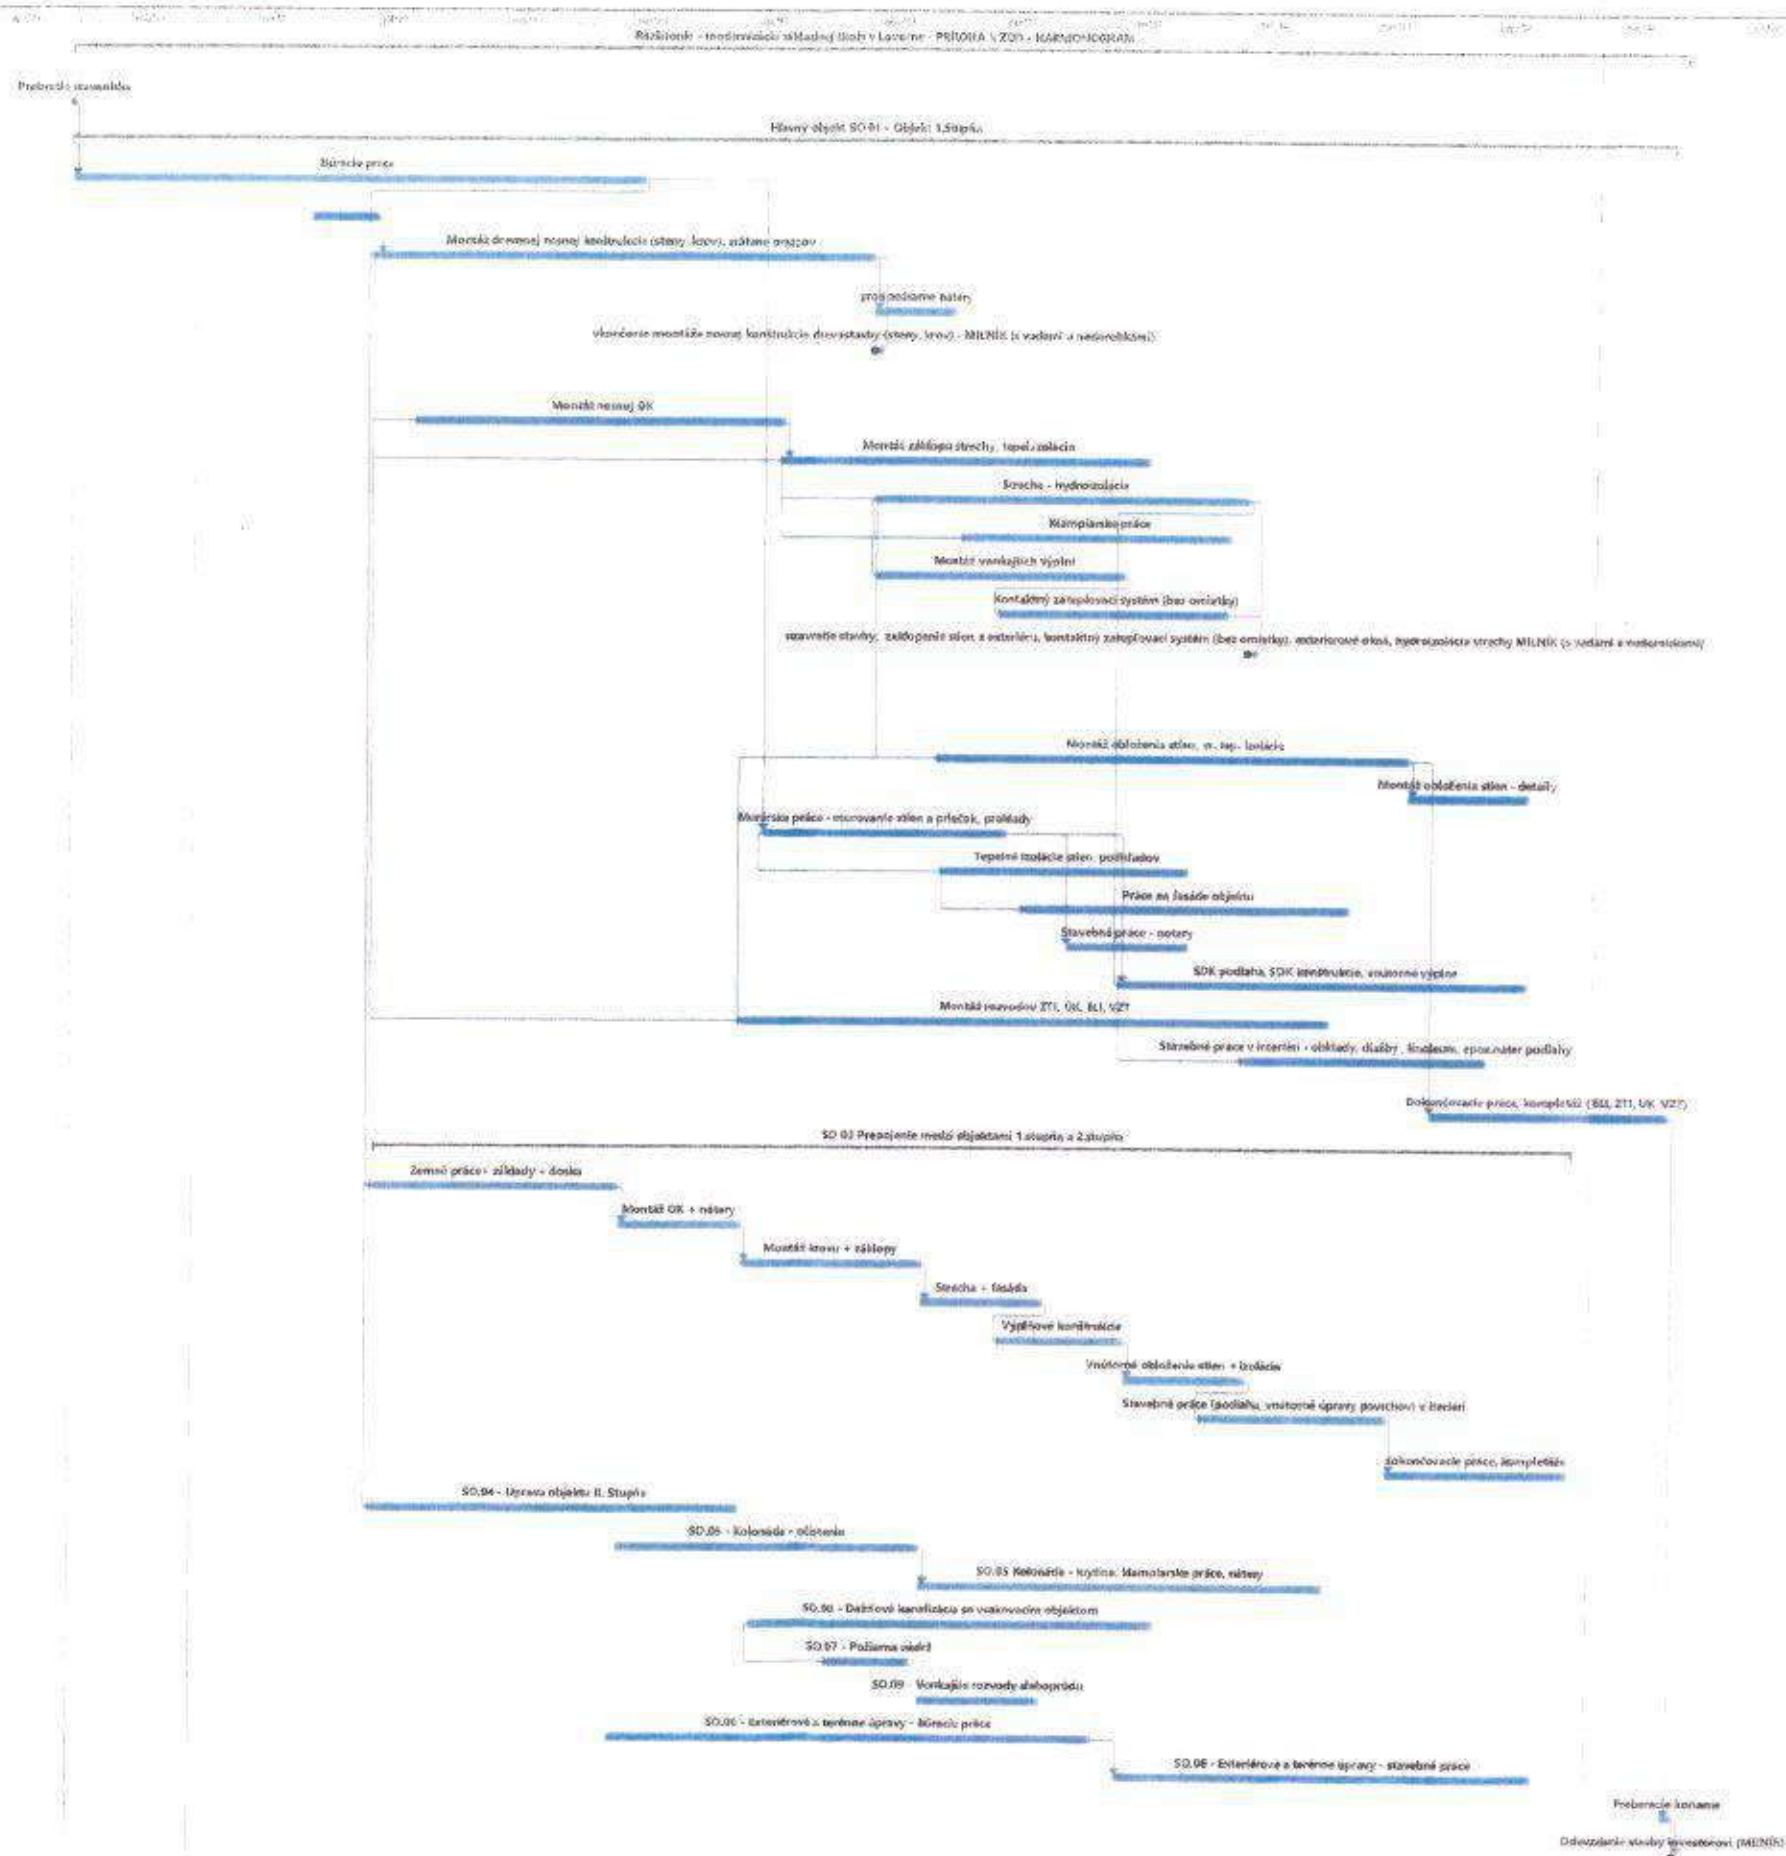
Rozšírenie - modernizácia základnej školy v Lovinne - PRÍLOHA 1 ZOD - HARMONOGRAM

Prebratie staveniska

Hlavný objekt SO 01 - Objekt 1.Stupňa

Búracie práce

Montáž drevenej nosnej konštrukcie (steny, krov), zátane prejazov

protipožiarne nátery

ukončenie montáže nosnej konštrukcie drevostavby (steny, krov) - MILNÍK (s vadami a nedorobkami)

Montáž nosnej OK

Montáž záklopu strechy, tepel.izolácia

Strecha - hydroizolácia

Klampiarske práce

Montáž vonkajších výplní

Kontaktný zatepľovací systém (bez omietky)

uzavretie stavby, založenie stien z exteriéru, kontaktný zatepľovací systém (bez omietky), exteriérové okná, hydroizolácia strechy MILNÍK (s vadami a nedorobkami)

Montáž obloženia stien, vr. tep. izolácie

Montáž obloženia stien - detaily

Murárske práce - murovanie stien a priečok, prekladov

Tepelné izolácie stien, podlahov

Práce na fasáde objektu

Stavebné práce - nátery

SDK podlaha, SDK konštrukcie, vnútorné výplne

Montáž rozvodov ZTI, ÚK, ELI, VZT

Stavebné práce v interiéri - obklady, dlažby, linoleum, epox.náter podlahy

Dokončovacie práce, kompletizácia (ELI, ZTI, ÚK, VZT)

SO 02 Prepojenie medzi objektami 1.stupňa a 2.stupňa

Zemné práce - základy + doska

Montáž OK + nátery

Montáž krovu + záklopy

Strecha + fasáda

Výplňové konštrukcie

Vnútorné obloženie stien + izolácie

Stavebné práce (podlahy, vnútorné úpravy povrchov) v iteriéri

dokončovacie práce, kompletizácia

SO.04 - Úprava objektu II. Stupňa

SO.05 - Kolonáda - očistenie

SO.05 Kolonáda - krytina, klampiarske práce, nátery

SO.06 - Dažďová kanalizácia so vsakovacím objektom

SO.07 - Požiarna nádrž

SO.09 Vonkajšie rozvody slaboprúdu

SO.08 - Exteriérové a terénne úpravy - búracie práce

SO.08 - Exteriérové a terénne úpravy - stavebné práce

Preberacie konanie

Odovzdanie stavby investorovi (MILNÍK)